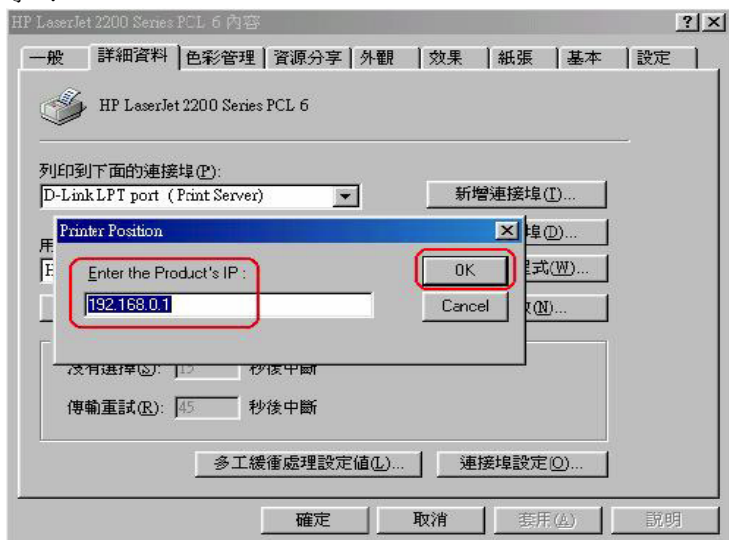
HP LaserJet 2200 Series PCL 6 內容

? X

一般 | 詳細資料 | 色彩管理 | 資源分享 | 外觀 | 效果 | 紙張 | 基本 | 設定

HP LaserJet 2200 Series PCL 6

列印到下面的連接埠(P):

D-Link LPT port (Print Server)

新增連接埠(T)...

Printer Position

X

Enter the Product's IP :

192.168.0.1

OK

Cancel

用

埠(D)...

程式(W)...

(N)...

沒有選擇(S): 15 秒後中斷

傳輸重試(R): 45 秒後中斷

多工緩衝處理設定值(L)...

連接埠設定(O)...

確定

取消

套用(A)

說明